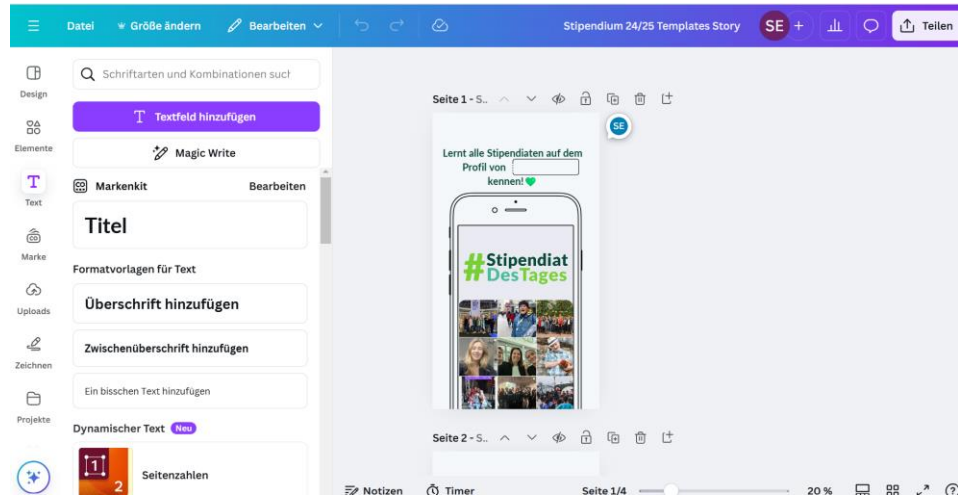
Datei Größe ändern Bearbeiten

Stipendium 24/25 Templates Story SE + Teilen

Design
Elemente
Text
Marke
Uploads
Zeichnen
Projekte

Schriftarten und Kombinationen suc

Textfeld hinzufügen

Magic Write

Markenkit Bearbeiten

Titel

Formatvorlagen für Text

Überschrift hinzufügen

Zwischenüberschrift hinzufügen

Ein bisschen Text hinzufügen

Dynamischer Text Neu

Seitenzahlen

Seite 1 - S..

SE

Lernt alle Stipendiaten auf dem Profil von kennen!

#Stipendiat DesTages

Seite 2 - S..

Notizen Timer Seite 1/4 20 %